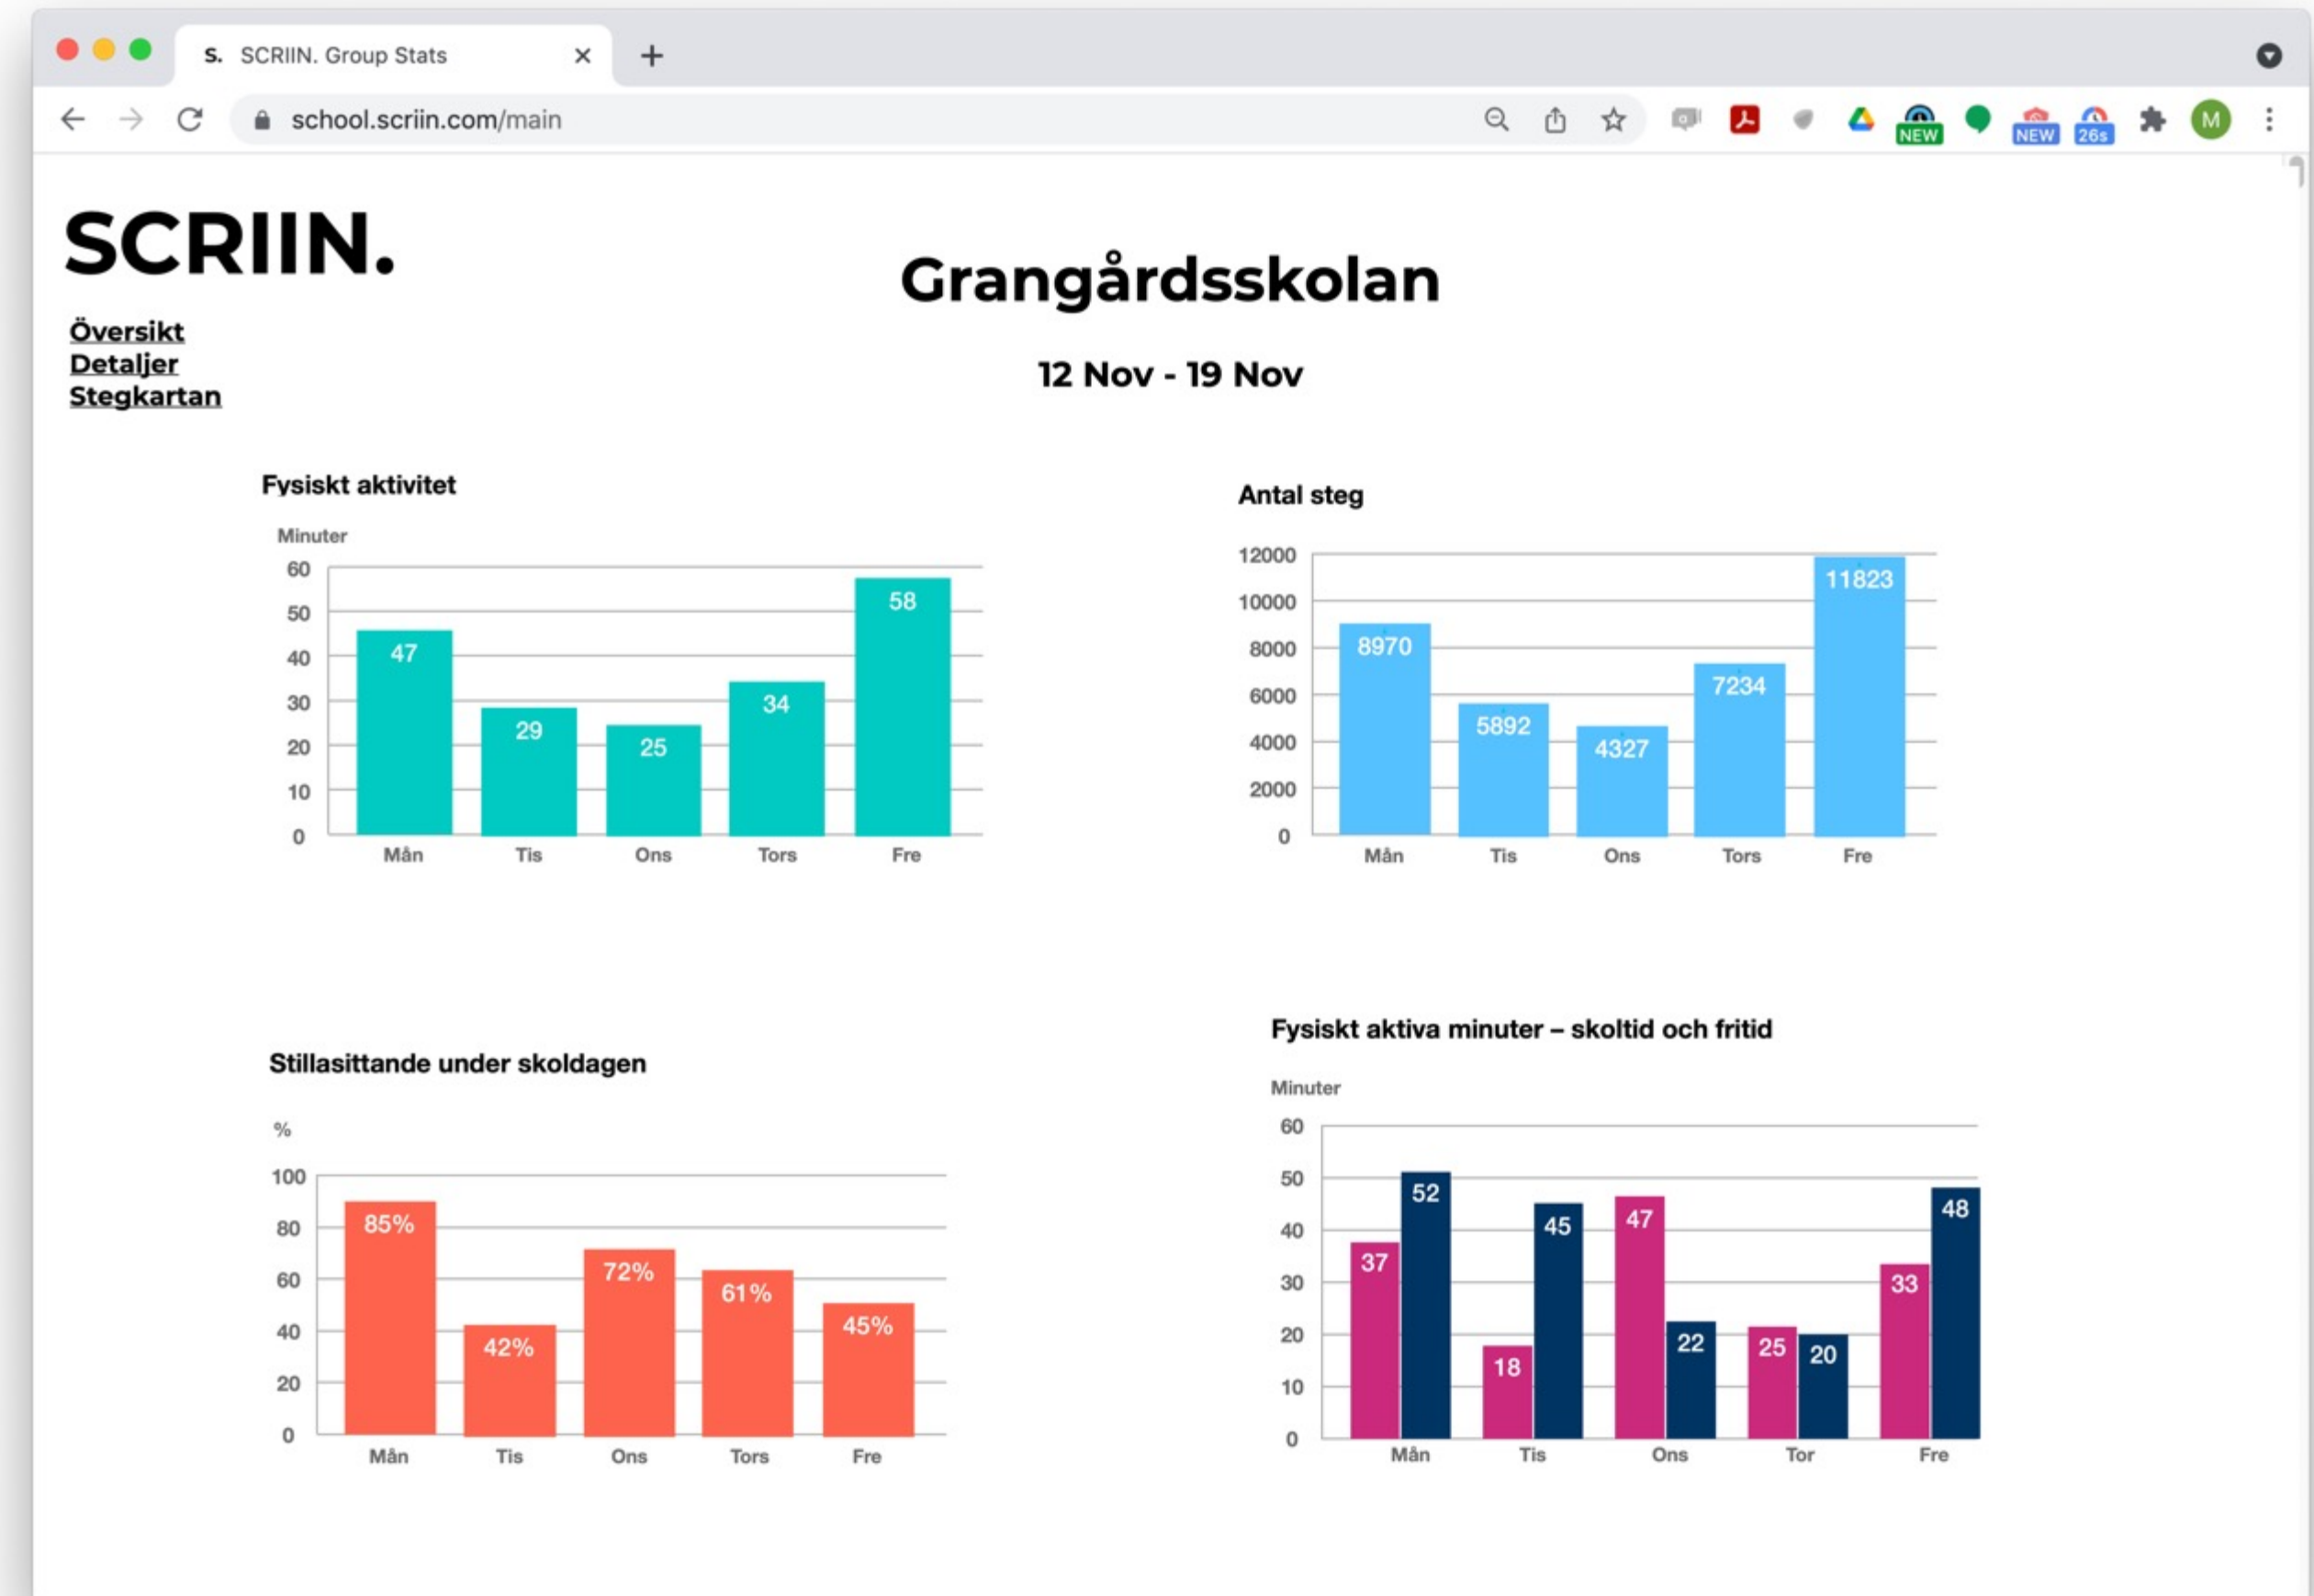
S. SCRIIN. Group Stats ×
+

school.scriin.com/main

NEW NEW 26s M

SCRIIN.

Översikt
Detaljer
Stegkartan

Grangårdsskolan

12 Nov - 19 Nov

Fysiskt aktivitet

Minuter

60
50
40
30
20
10
0

47 29 25 34 58

Mån Tis Ons Tors Fre

Antal steg

12000
10000
8000
6000
4000
2000
0

8970 5892 4327 7234 11823

Mån Tis Ons Tors Fre

Stillasittande under skoldagen

%

100
80
60
40
20
0

85% 42% 72% 61% 45%

Mån Tis Ons Tors Fre

Fysiskt aktiva minuter – skoltid och fritid

Minuter

60
50
40
30
20
10
0

37 52 18 45 47 22 25 20 33 48

Mån Tis Ons Tor Fre